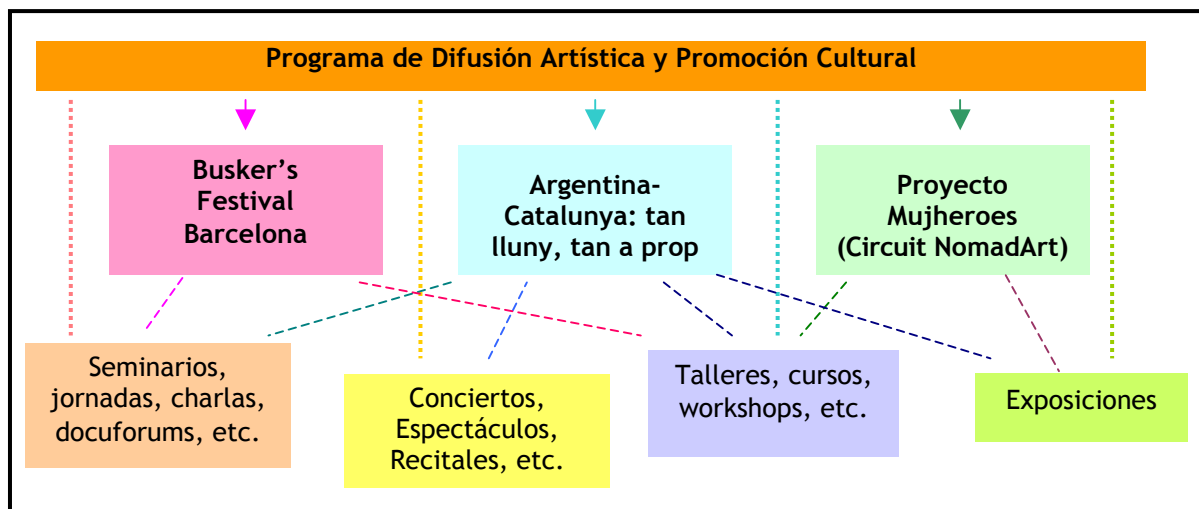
Programa de Difusión Artística y Promoción Cultural

Busker's Festival Barcelona

Argentina-Catalunya: tan lluny, tan a prop

Proyecto Mujheroes (Circuit NomadArt)

Seminarios, jornadas, charlas, docuforums, etc.

Conciertos, Espectáculos, Recitales, etc.

Talleres, cursos, workshops, etc.

Exposiciones